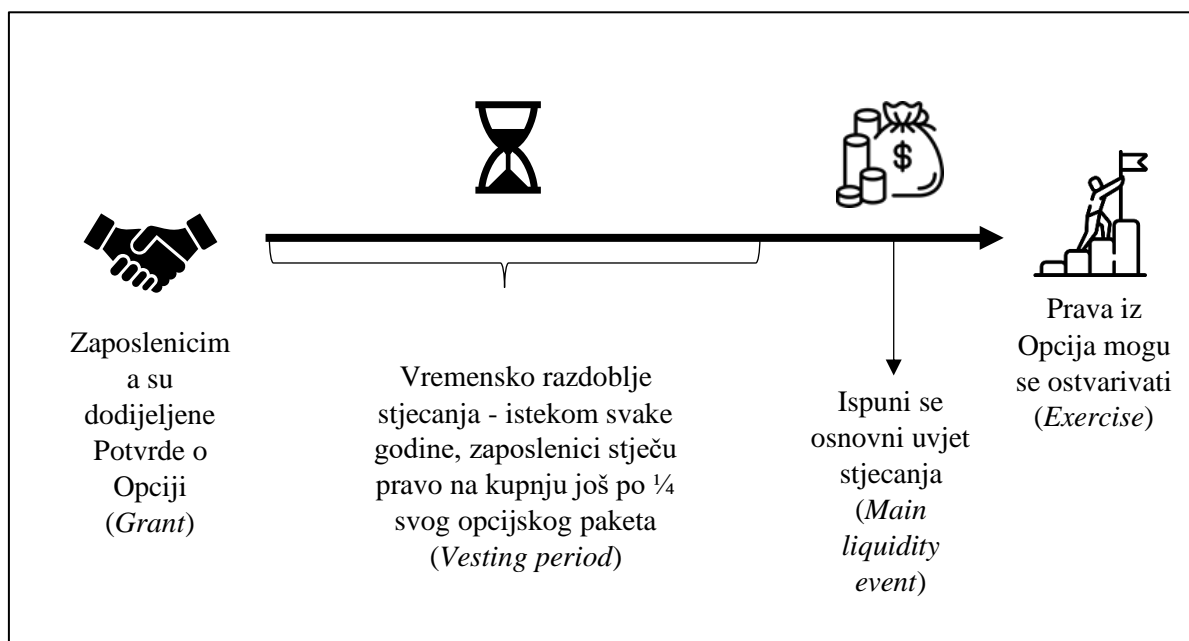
Zaposlenicima su dodijeljene Potvrde o Opciji (*Grant*)

Vremensko razdoblje stjecanja - istekom svake godine, zaposlenici stječu pravo na kupnju još po ¼ svog opcijskog paketa (*Vesting period*)

Ispuni se osnovni uvjet stjecanja (*Main liquidity event*)

Prava iz Opcija mogu se ostvarivati (*Exercise*)